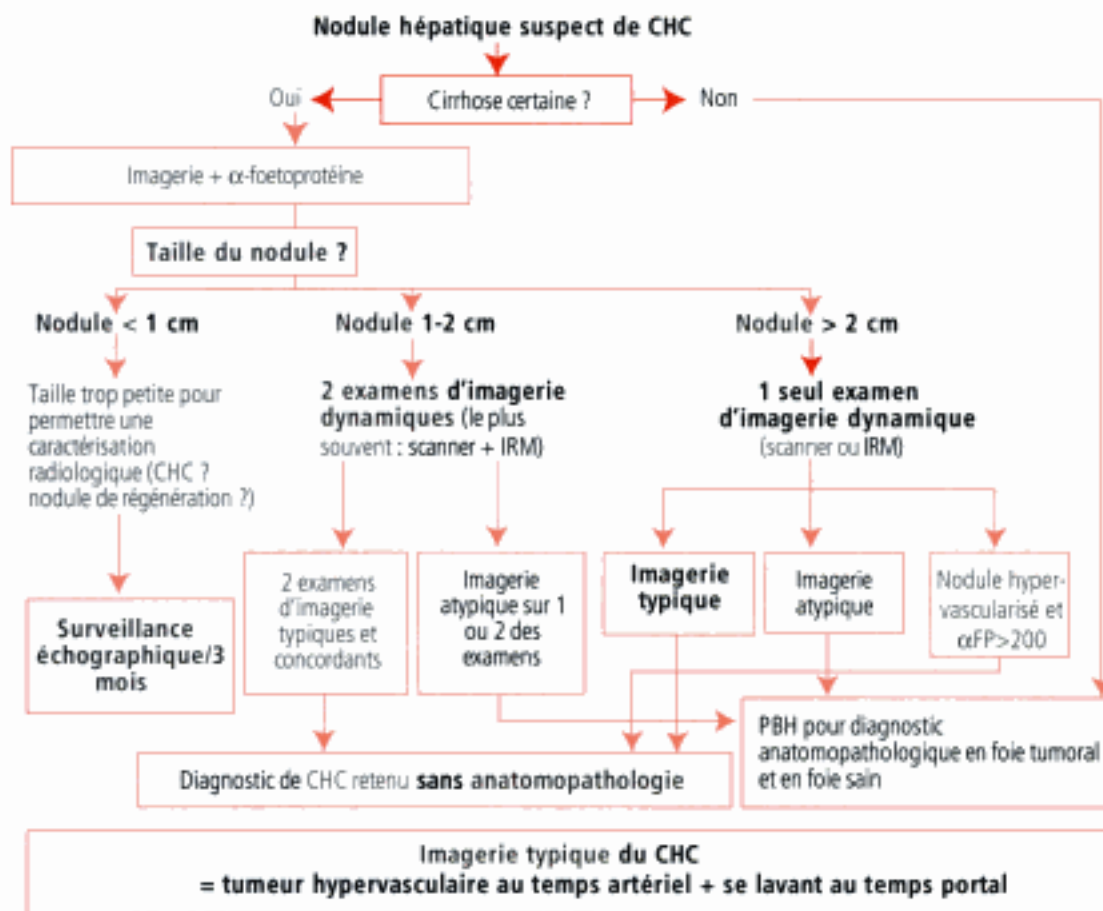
Nodule hépatique suspect de CHC

Cirrhose certaine ?

Oui

Non

Imagerie + α-foetoprotéine

Taille du nodule ?

Nodule < 1 cm

Nodule 1-2 cm

Nodule > 2 cm

Taille trop petite pour permettre une caractérisation radiologique (CHC ? nodule de régénération ?)

2 examens d'imagerie dynamiques (le plus souvent : scanner + IRM)

1 seul examen d'imagerie dynamique (scanner ou IRM)

Surveillance échographique/3 mois

2 examens d'imagerie typiques et concordants

Imagerie atypique sur 1 ou 2 des examens

Imagerie typique

Imagerie atypique

Nodule hypervascularisé et αFP>200

Diagnostic de CHC retenu sans anatomopathologie

PBH pour diagnostic anatomopathologique en foie tumoral et en foie sain

Imagerie typique du CHC
= tumeur hypervasculaire au temps artériel + se lavant au temps portal